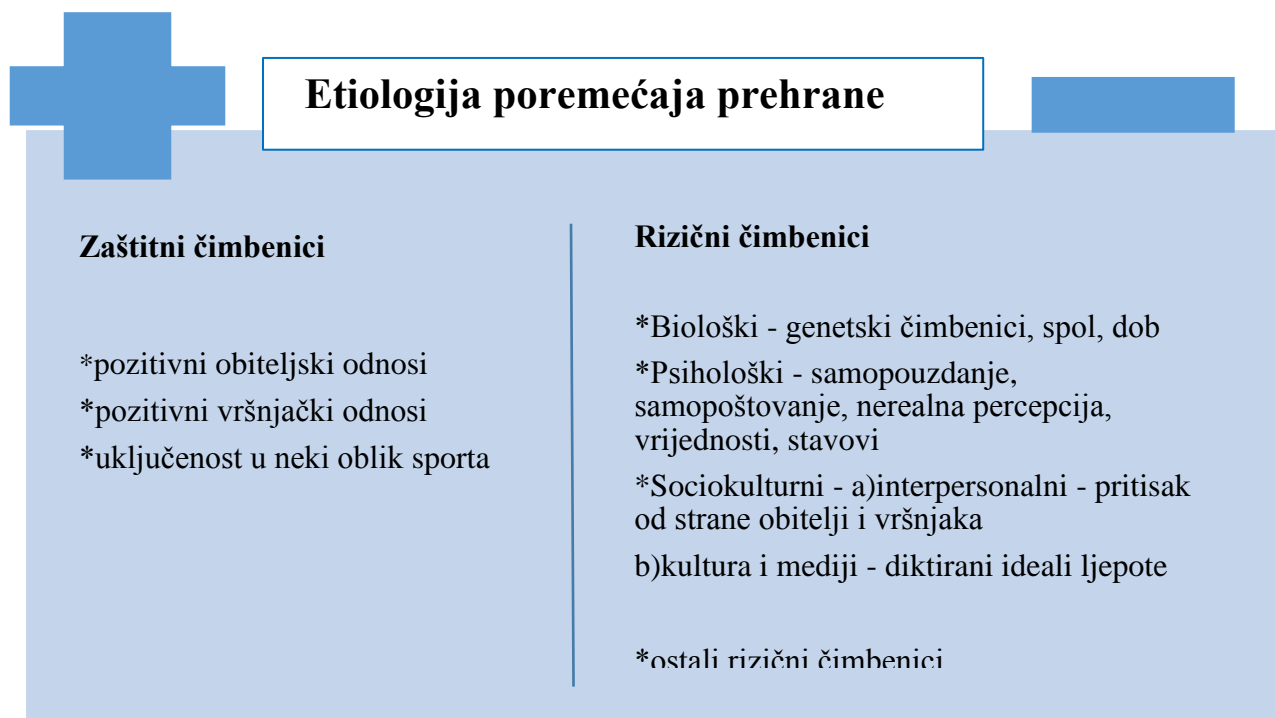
Etiologija poremećaja prehrane

Zaštitni čimbenici

*pozitivni obiteljski odnosi
*pozitivni vršnjački odnosi
*uključenost u neki oblik sporta

Rizični čimbenici

*Biološki - genetski čimbenici, spol, dob
*Psihološki - samopouzdanje, samopoštovanje, nerealna percepcija, vrijednosti, stavovi
*Sociokulturni - a)interpersonalni - pritisak od strane obitelji i vršnjaka
b)kultura i mediji - diktirani ideali ljepote

*ostali rizični čimbenici